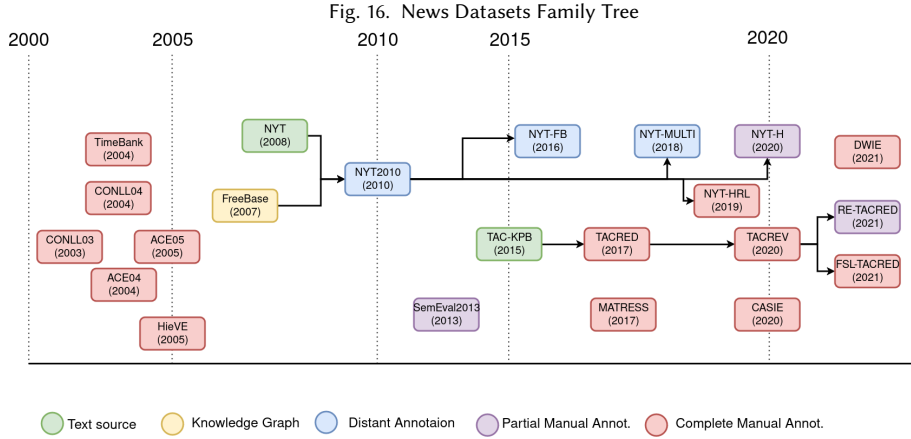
Fig. 16. News Datasets Family Tree

2000
2005
2010
2015
2020

TimeBank (2004)
CONLL04 (2004)
CONLL03 (2003)
ACE05 (2005)
ACE04 (2004)
HieVE (2005)
NYT (2008)
FreeBase (2007)
NYT2010 (2010)
NYT-FB (2016)
NYT-MULTI (2018)
NYT-H (2020)
DWIE (2021)
NYT-HRL (2019)
TAC-KPB (2015)
TACRED (2017)
TACREV (2020)
RE-TACRED (2021)
FSL-TACRED (2021)
SemEval2013 (2013)
MATRESS (2017)
CASIE (2020)

Text source
Knowledge Graph
Distant Annotaion
Partial Manual Annot.
Complete Manual Annot.